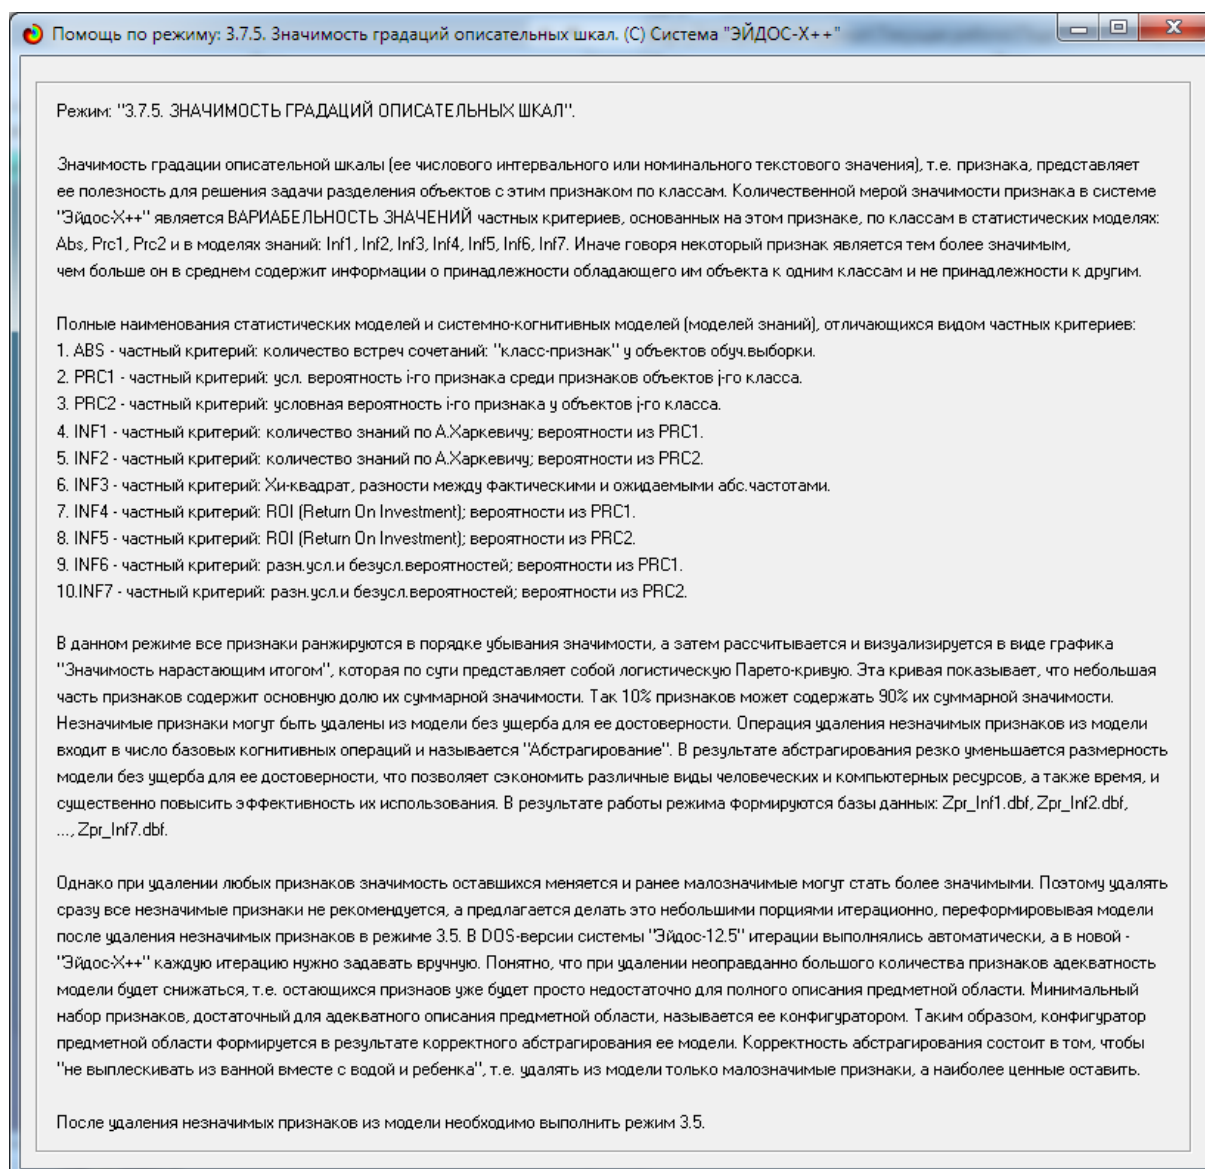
Помощь по режиму: 3.7.5. Значимость градаций описательных шкал. (С) Система "ЭЙДОС-Х++"

Режим: "3.7.5. ЗНАЧИМОСТЬ ГРАДАЦИЙ ОПИСАТЕЛЬНЫХ ШКАЛ".

Значимость градации описательной шкалы (ее числового интервального или номинального текстового значения), т.е. признака, представляет ее полезность для решения задачи разделения объектов с этим признаком по классам. Количественной мерой значимости признака в системе "Эйдос-Х++" является ВАРИАБЕЛЬНОСТЬ ЗНАЧЕНИЙ частных критериев, основанных на этом признаке, по классам в статистических моделях: Abs, Prc1, Prc2 и в моделях знаний: Inf1, Inf2, Inf3, Inf4, Inf5, Inf6, Inf7. Иначе говоря некоторый признак является тем более значимым, чем больше он в среднем содержит информации о принадлежности обладающего им объекта к одним классам и не принадлежности к другим.

Полные наименования статистических моделей и системно-когнитивных моделей (моделей знаний), отличающихся видом частных критериев:
1. ABS - частный критерий: количество встреч сочетаний: "класс-признак" у объектов обуч.выборки.
2. PRC1 - частный критерий: усл. вероятность i-го признака среди признаков объектов j-го класса.
3. PRC2 - частный критерий: условная вероятность i-го признака у объектов j-го класса.
4. INF1 - частный критерий: количество знаний по А.Харкевичу; вероятности из PRC1.
5. INF2 - частный критерий: количество знаний по А.Харкевичу; вероятности из PRC2.
6. INF3 - частный критерий: Хи-квадрат, разности между фактическими и ожидаемыми абс.частотами.
7. INF4 - частный критерий: ROI (Return On Investment); вероятности из PRC1.
8. INF5 - частный критерий: ROI (Return On Investment); вероятности из PRC2.
9. INF6 - частный критерий: разн.усл.и безусл.вероятностей; вероятности из PRC1.
10.INF7 - частный критерий: разн.усл.и безусл.вероятностей; вероятности из PRC2.

В данном режиме все признаки ранжируются в порядке убывания значимости, а затем рассчитывается и визуализируется в виде графика "Значимость нарастающим итогом", которая по сути представляет собой логистическую Парето-кривую. Эта кривая показывает, что небольшая часть признаков содержит основную долю их суммарной значимости. Так 10% признаков может содержать 90% их суммарной значимости. Незначимые признаки могут быть удалены из модели без ущерба для ее достоверности. Операция удаления незначимых признаков из модели входит в число базовых когнитивных операций и называется "Абстрагирование". В результате абстрагирования резко уменьшается размерность модели без ущерба для ее достоверности, что позволяет сэкономить различные виды человеческих и компьютерных ресурсов, а также время, и существенно повысить эффективность их использования. В результате работы режима формируются базы данных: Zpr_Inf1.dbf, Zpr_Inf2.dbf, ..., Zpr_Inf7.dbf.

Однако при удалении любых признаков значимость оставшихся меняется и ранее малозначимые могут стать более значимыми. Поэтому удалять сразу все незначимые признаки не рекомендуется, а предлагается делать это небольшими порциями итерационно, переформировывая модели после удаления незначимых признаков в режиме 3.5. В DOS-версии системы "Эйдос-12.5" итерации выполнялись автоматически, а в новой - "Эйдос-Х++" каждую итерацию нужно задавать вручную. Понятно, что при удалении неоправданно большого количества признаков адекватность модели будет снижаться, т.е. остающихся признаов уже будет просто недостаточно для полного описания предметной области. Минимальный набор признаков, достаточный для адекватного описания предметной области, называется ее конфигуратором. Таким образом, конфигуратор предметной области формируется в результате корректного абстрагирования ее модели. Корректность абстрагирования состоит в том, чтобы "не выплескивать из ванной вместе с водой и ребенка", т.е. удалять из модели только малозначимые признаки, а наиболее ценные оставить.

После удаления незначимых признаков из модели необходимо выполнить режим 3.5.